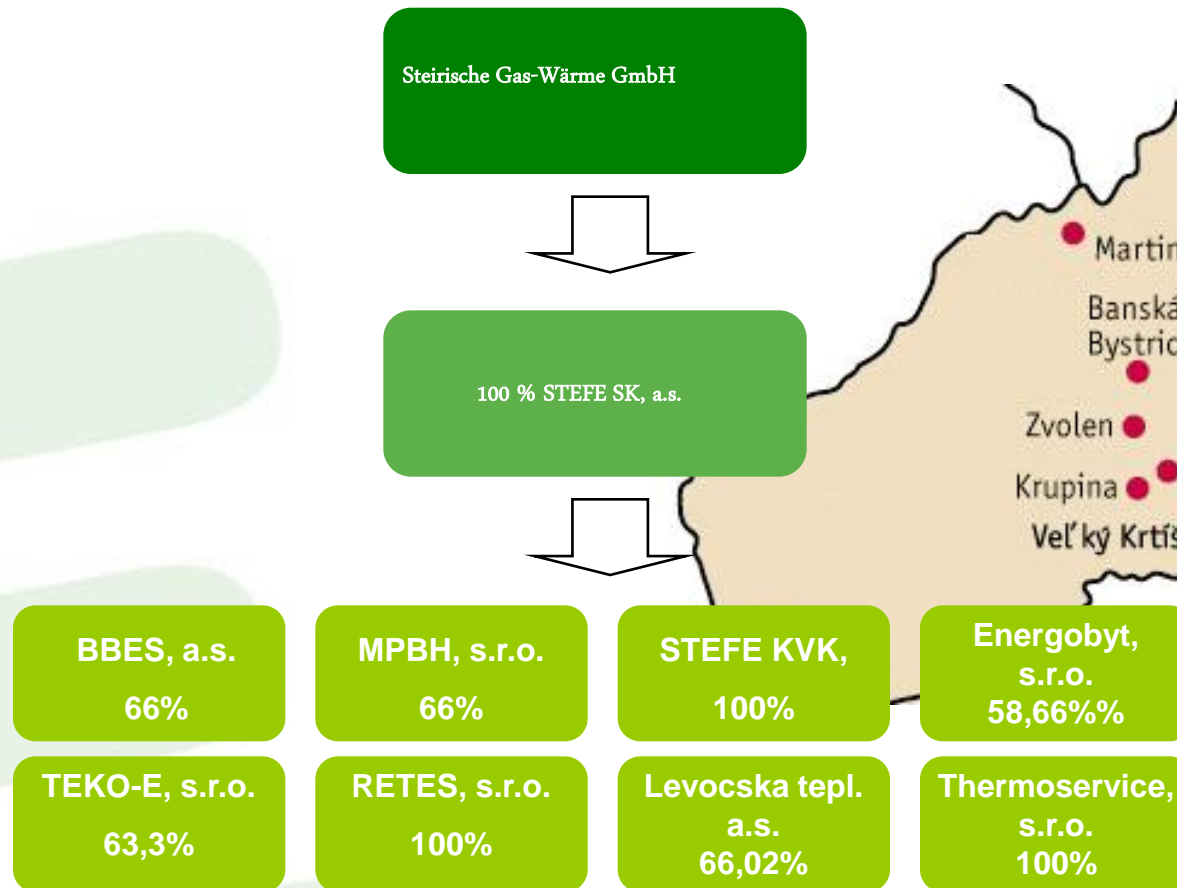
Steirische Gas-Wärme GmbH

100 % STEFE SK, a.s.

Martin

Banská Bystric

Zvolen

Krupina

Veľký Krtíš

BBES, a.s.
66%

MPBH, s.r.o.
66%

STEFE KVK,
100%

Energobyt, s.r.o.
58,66%%

TEKO-E, s.r.o.
63,3%

RETES, s.r.o.
100%

Levocska tepl. a.s.
66,02%

Thermoservice, s.r.o.
100%